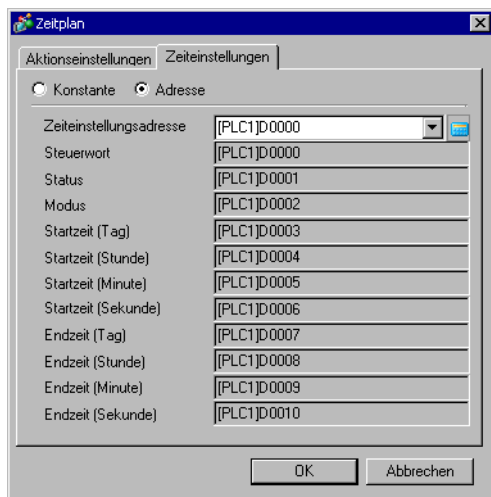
Zeitplan

Aktionseinstellungen
Zeiteinstellungen

Konstante
Adresse

| | |
|---|---|
| Zeiteinstellungsadresse | [PLC1]D0000 |
| Steuerwort | [PLC1]D0000 |
| Status | [PLC1]D0001 |
| Modus | [PLC1]D0002 |
| Startzeit (Tag) | [PLC1]D0003 |
| Startzeit (Stunde) | [PLC1]D0004 |
| Startzeit (Minute) | [PLC1]D0005 |
| Startzeit (Sekunde) | [PLC1]D0006 |
| Endzeit (Tag) | [PLC1]D0007 |
| Endzeit (Stunde) | [PLC1]D0008 |
| Endzeit (Minute) | [PLC1]D0009 |
| Endzeit (Sekunde) | [PLC1]D0010 |

OK
Abbrechen